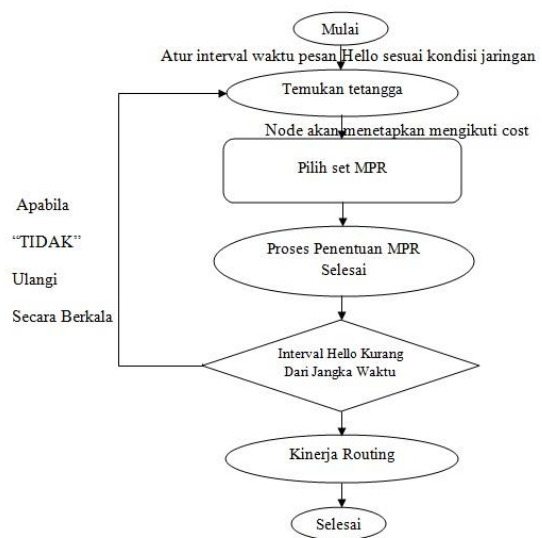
Mulai

Atur interval waktu pesan Hello sesuai kondisi jaringan

Temukan tetangga

Node akan menetapkan mengikuti cost

Pilih set MPR

Proses Penentuan MPR Selesai

Apabila

"TIDAK"

Ulangi

Secara Berkala

Interval Hello Kurang Dari Jangka Waktu

Kinerja Routing

Selesai